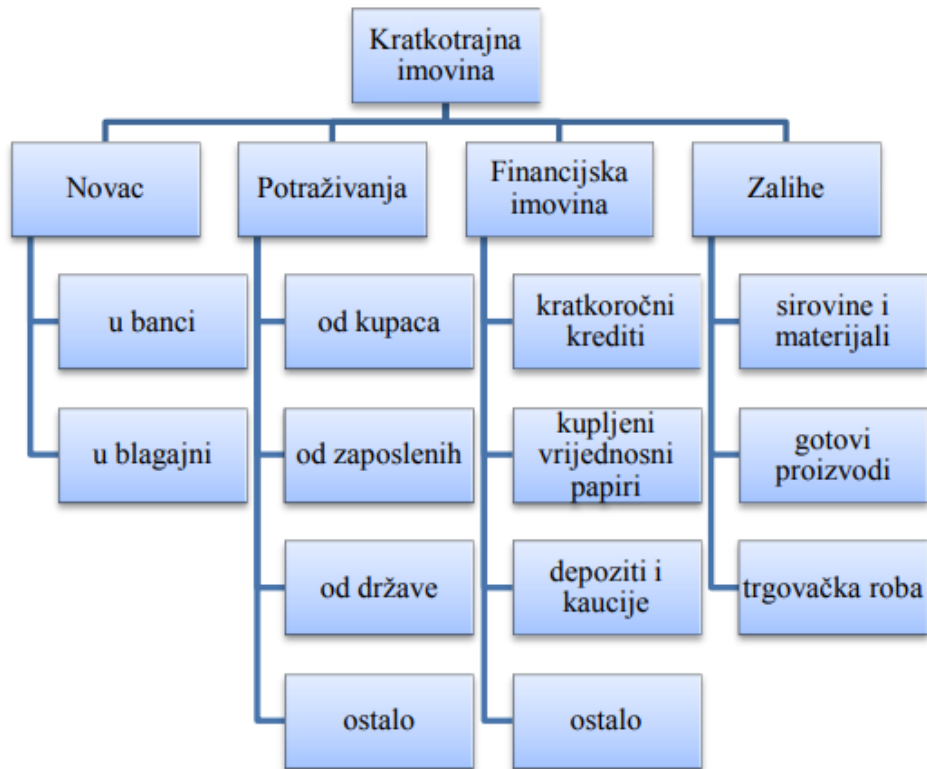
Kratkotrajna imovina

Novac

u banci

u blagajni

Potraživanja

od kupaca

od zaposlenih

od države

ostalo

Financijska imovina

kratkoročni krediti

kupljeni vrijednosni papiri

depoziti i kaucije

ostalo

Zalihe

sirovine i materijali

gotovi proizvodi

trgovačka roba